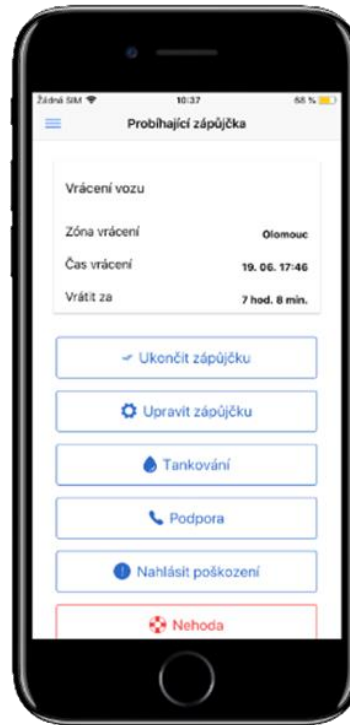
Žádná SIM 10:37 68 %

Probíhající zápůjčka

Vrácení vozu

Zóna vrácení Olomouc

Čas vrácení 19. 06. 17:46

Vrátit za 7 hod. 8 min.

Ukončit zápůjčku

Upravit zápůjčku

Tankování

Podpora

Nahlásit poškození

Nehoda